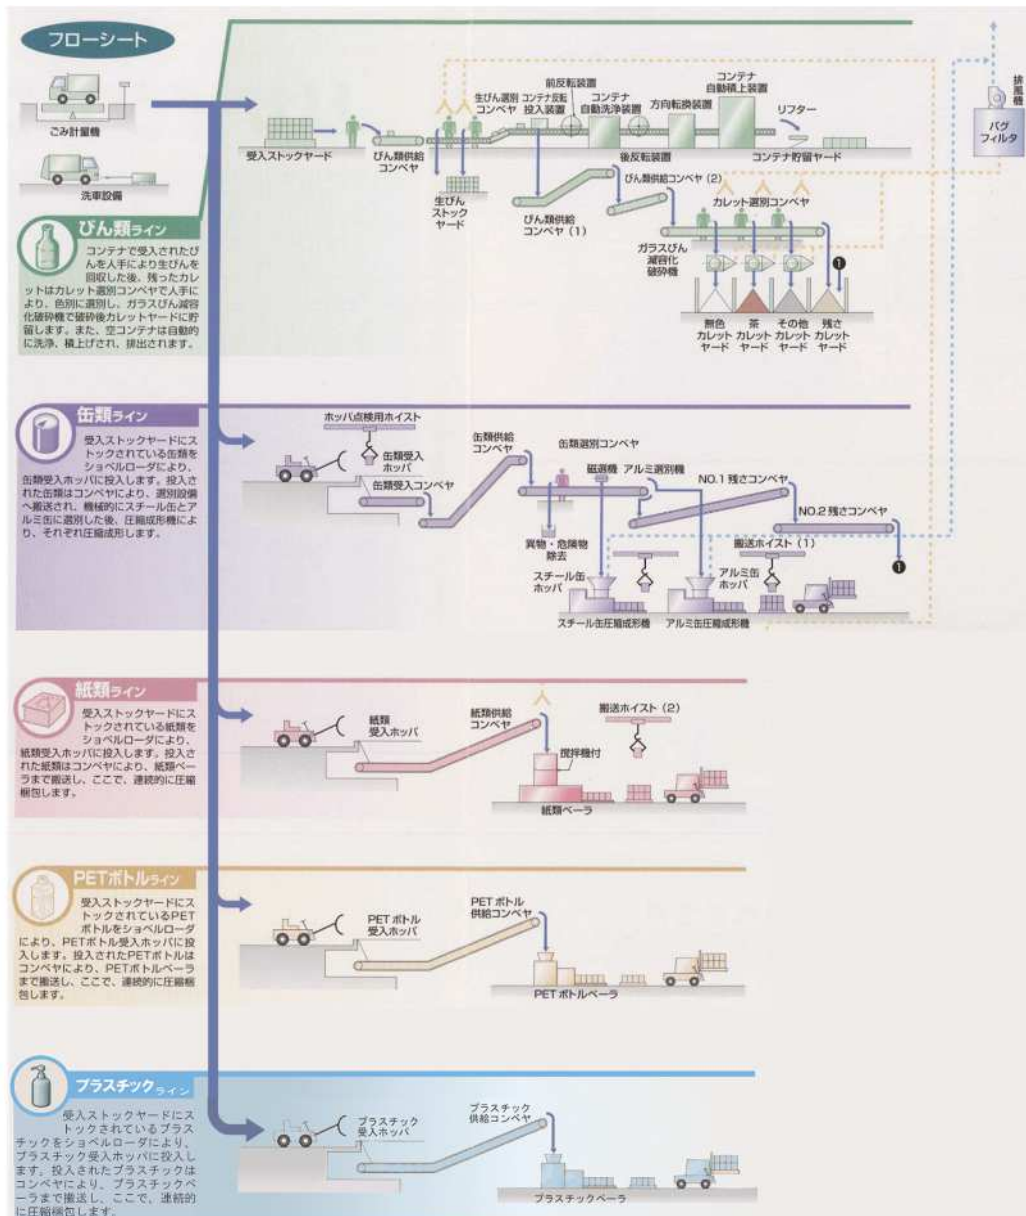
フローシート

ごみ計量機

洗車設備

びん類ライン

コンテナで受入されたびんを人手により生びんを回収した後、残ったカレットはカレット選別コンベヤで人手により、色別に選別し、ガラスびん減容化破砕機で破砕後カレットヤードに貯留します。また、空コンテナは自動的に洗浄、積上げされ、排出されます。

受入ストックヤード

びん類供給コンベヤ

生びん選別コンベヤ

コンテナ反転投入装置

前反転装置

コンテナ自動洗浄装置

方向転換装置

コンテナ自動積上装置

リフター

コンテナ貯留ヤード

後反転装置

生びんストックヤード

びん類供給コンベヤ (1)

びん類供給コンベヤ (2)

カレット選別コンベヤ

ガラスびん減容化破砕機

無色カレットヤード

茶カレットヤード

その他カレットヤード

残さカレットヤード

排風機

バグフィルタ

缶類ライン

受入ストックヤードにストックされている缶類をショベルローダにより、缶類受入ホッパに投入します。投入された缶類はコンベヤにより、選別設備へ搬送され、機械的にスチール缶とアルミ缶に選別した後、圧縮成形機により、それぞれ圧縮成形します。

ホッパ点検用ホイスト

缶類受入ホッパ

缶類受入コンベヤ

缶類供給コンベヤ

缶類選別コンベヤ

磁選機

アルミ選別機

NO.1 残さコンベヤ

NO.2 残さコンベヤ

異物・危険物除去

搬送ホイスト (1)

スチール缶ホッパ

アルミ缶ホッパ

スチール缶圧縮成形機

アルミ缶圧縮成形機

紙類ライン

受入ストックヤードにストックされている紙類をショベルローダにより、紙類受入ホッパに投入します。投入された紙類はコンベヤにより、紙類ベーラまで搬送し、ここで、連続的に圧縮梱包します。

紙類受入ホッパ

紙類供給コンベヤ

搬送ホイスト (2)

撹拌機付

紙類ベーラ

PETボトルライン

受入ストックヤードにストックされているPETボトルをショベルローダにより、PETボトル受入ホッパに投入します。投入されたPETボトルはコンベヤにより、PETボトルベーラまで搬送し、ここで、連続的に圧縮梱包します。

PETボトル受入ホッパ

PETボトル供給コンベヤ

PETボトルベーラ

プラスチックライン

受入ストックヤードにストックされているプラスチックをショベルローダにより、プラスチック受入ホッパに投入します。投入されたプラスチックはコンベヤにより、プラスチックベーラまで搬送し、ここで、連続的に圧縮梱包します。

プラスチック受入ホッパ

プラスチック供給コンベヤ

プラスチックベーラ